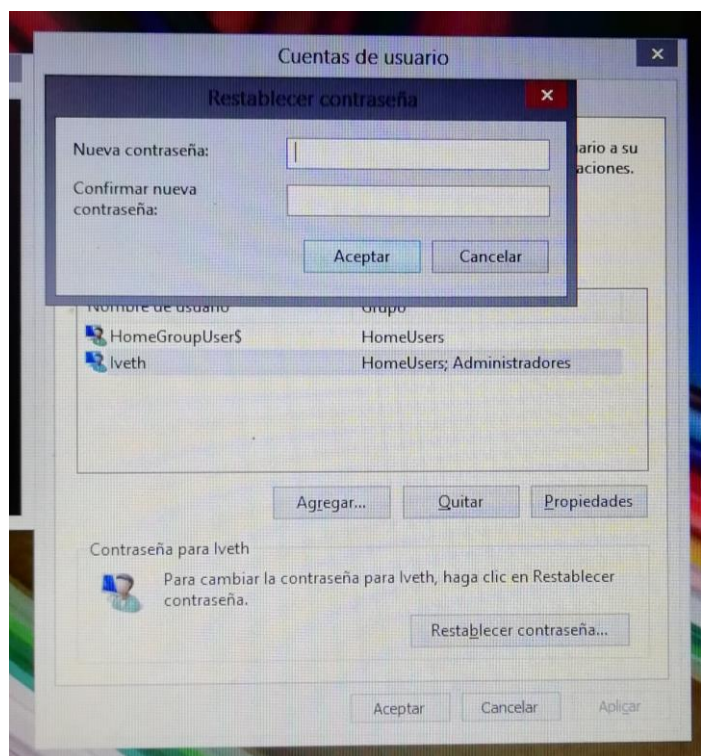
Cuentas de usuario

Restablecer contraseña

Nueva contraseña:

Confirmar nueva contraseña:

Aceptar Cancelar

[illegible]ario a su
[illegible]aciones.

Nombre de usuario | Grupo

| Nombre de usuario | Grupo |
|---|---|
| HomeGroupUser$ | HomeUsers |
| Iveth | HomeUsers; Administradores |

Agregar... Quitar Propiedades

Contraseña para Iveth

Para cambiar la contraseña para Iveth, haga clic en Restablecer contraseña.

Restablecer contraseña...

Aceptar Cancelar Aplicar